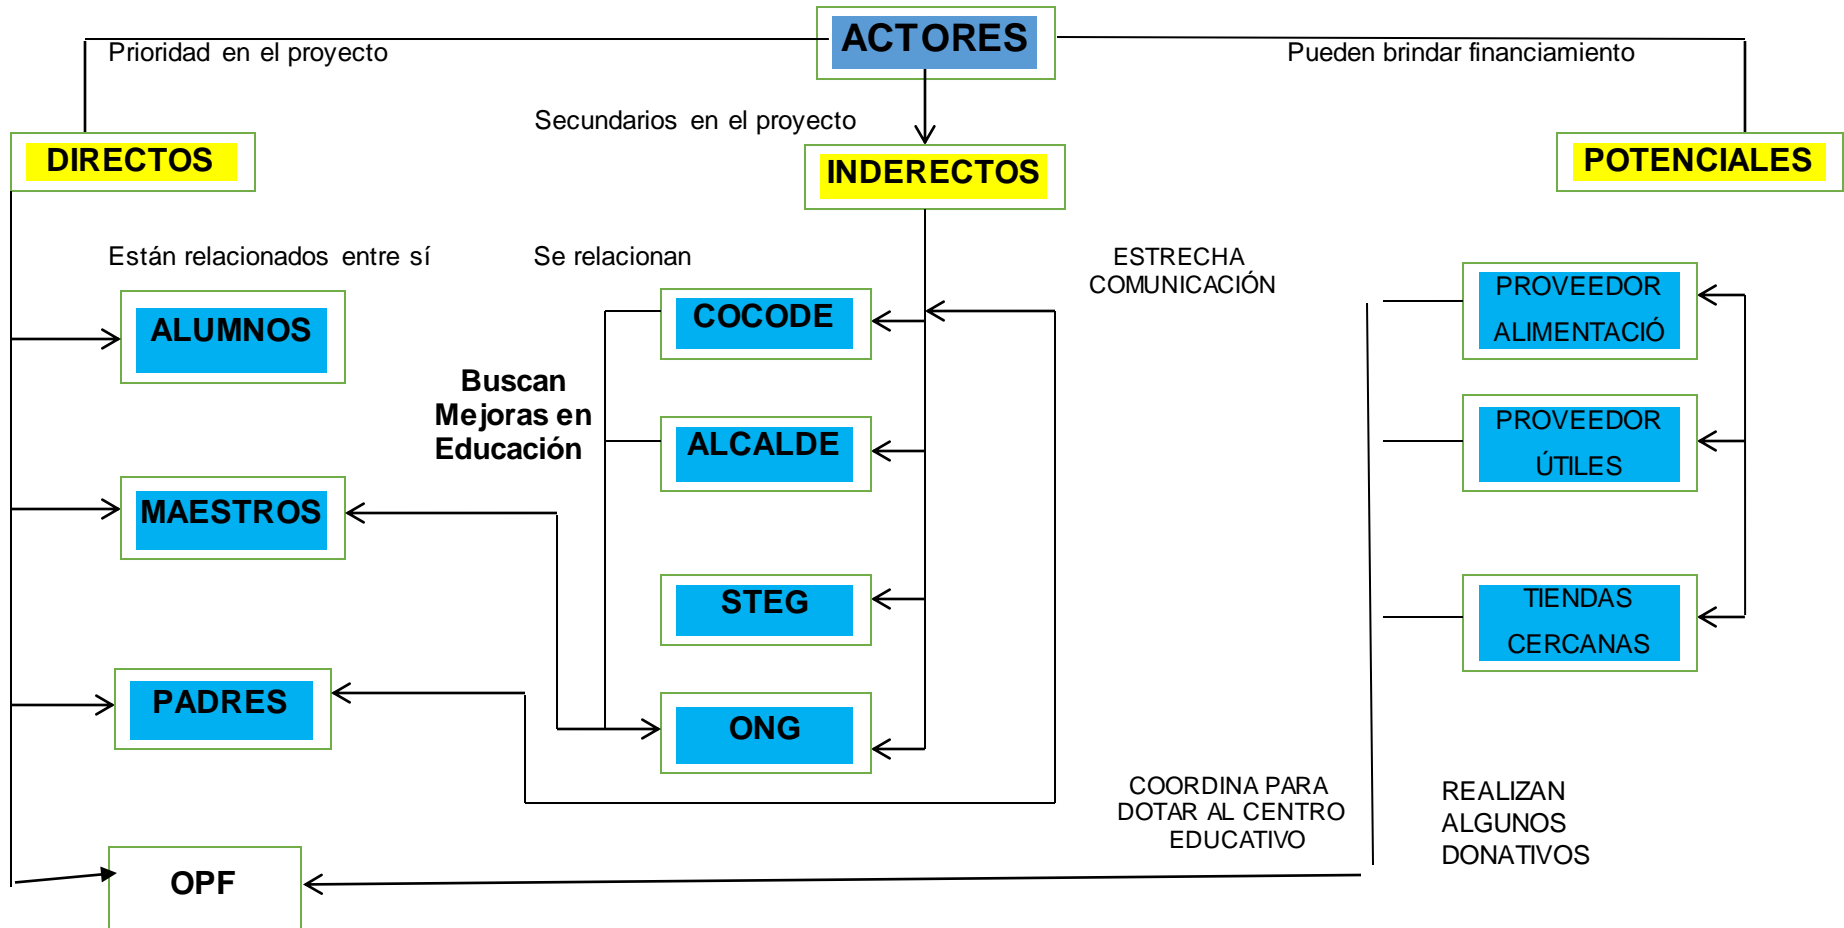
ACTORES

Prioridad en el proyecto

Pueden brindar financiamiento

Secundarios en el proyecto

DIRECTOS

INDERECTOS

POTENCIALES

Están relacionados entre sí

Se relacionan

ESTRECHA COMUNICACIÓN

ALUMNOS

COCODE

PROVEEDOR ALIMENTACIÓ

Buscan Mejoras en Educación

ALCALDE

PROVEEDOR ÚTILES

MAESTROS

STEG

TIENDAS CERCANAS

PADRES

ONG

COORDINA PARA DOTAR AL CENTRO EDUCATIVO

REALIZAN ALGUNOS DONATIVOS

OPF